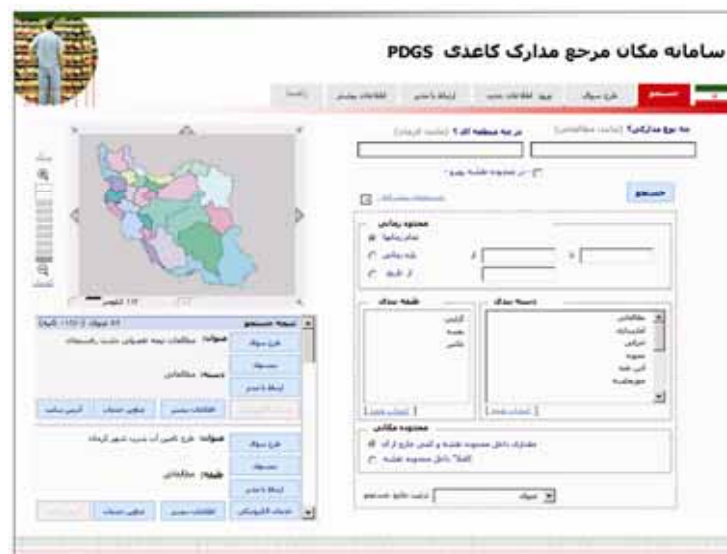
سامانه مکان مرجع مدارک کاغذی PDGS

جستجو | طرح سوال | ورود اطلاعات جدید | ارتباط با ما | اطلاعات بیشتر | راهنما

چه نوع مدارکی؟ (مانند: مطالعاتی)

در چه منطقه ای ؟ (مانند: کرمان)

جستجو

محدوده زمانی
تمام زمانها
بازه زمانی
از تاریخ

دسته مدرک

طبقه مدرک

محدوده مکانی

نتیجه جستجو

عنوان: مطالعات تهیه طرحهای جامع راهسازی

دسته: مطالعاتی

عنوان: طرح تامین آب شرب شهر کرمان

طبقه: مطالعاتی

طرح سوال

اطلاعات بیشتر

تنظیم حساب

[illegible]